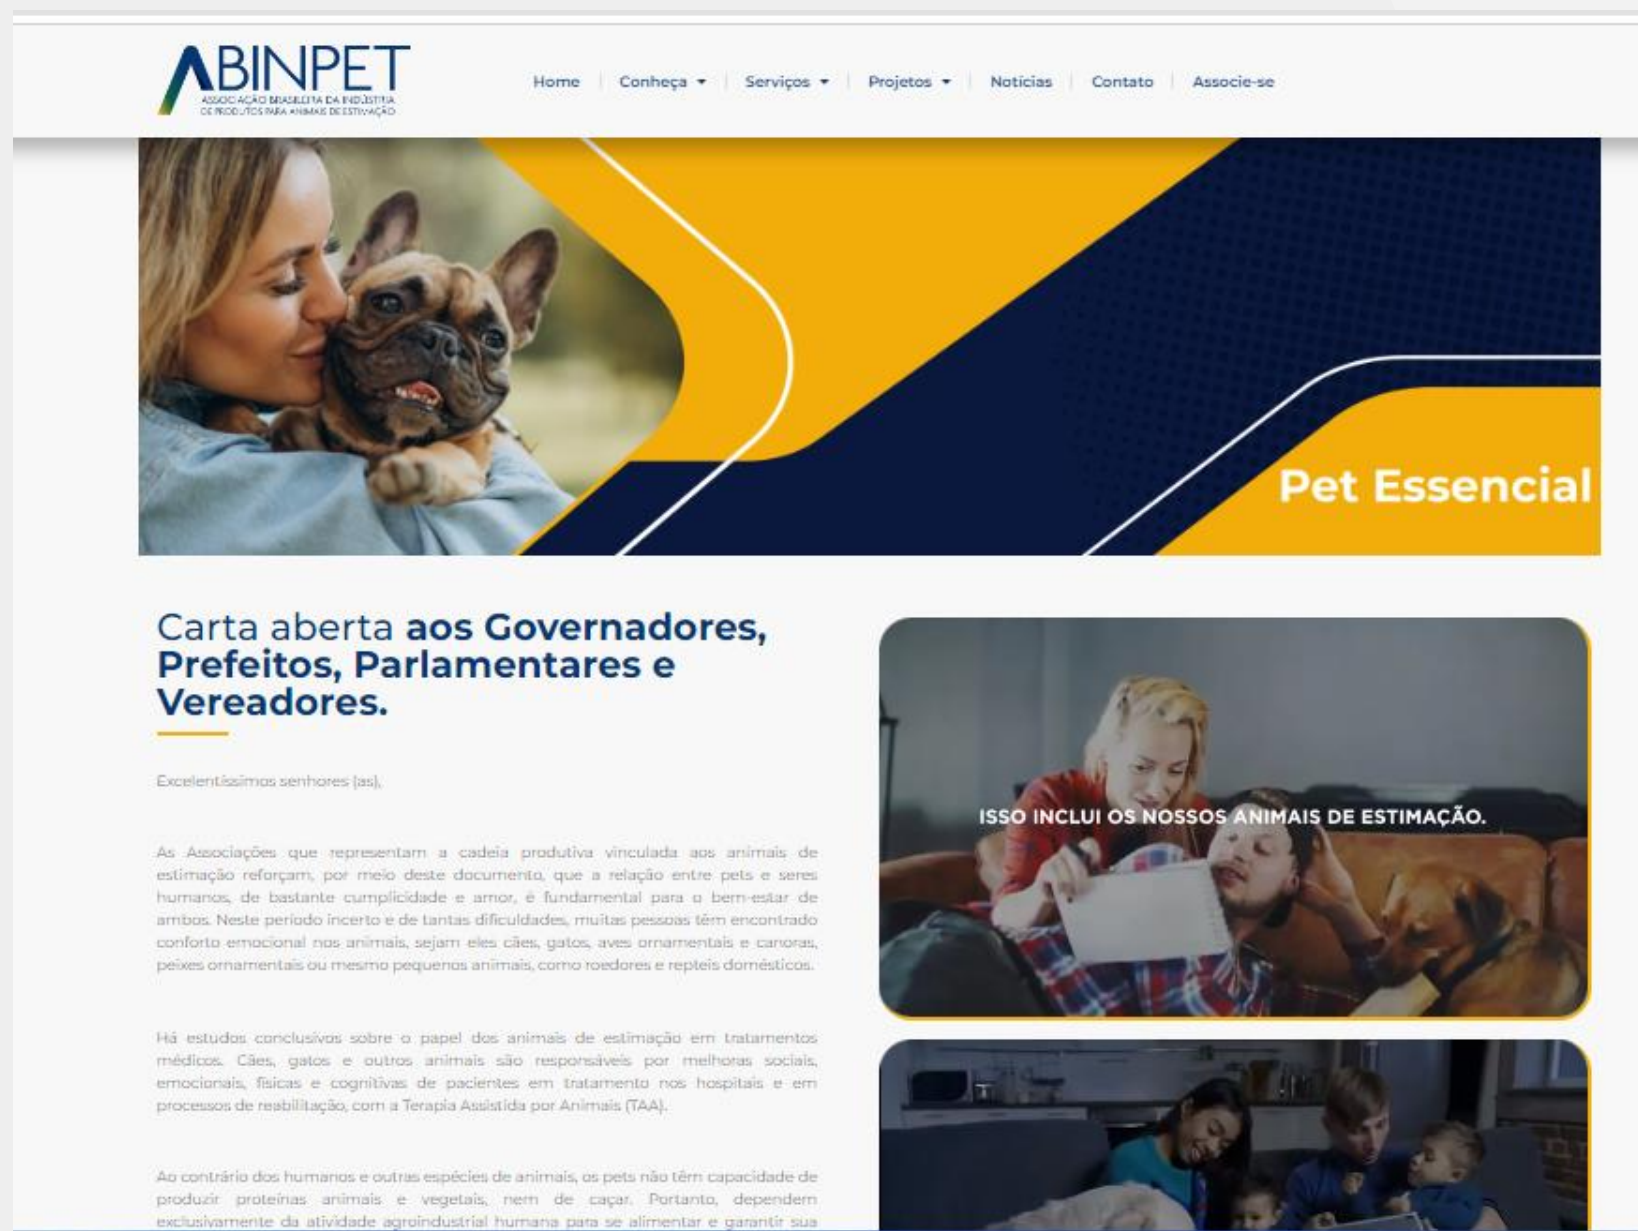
ABINPET
ASSOCIAÇÃO BRASILEIRA DA INDÚSTRIA DE PRODUTOS PARA ANIMAIS DE ESTIMAÇÃO

Home | Conheça ▾ | Serviços ▾ | Projetos ▾ | Notícias | Contato | Associe-se

Pet Essencial

Carta aberta aos Governadores, Prefeitos, Parlamentares e Vereadores.

Excelentíssimos senhores (as),

As Associações que representam a cadeia produtiva vinculada aos animais de estimação reforçam, por meio deste documento, que a relação entre pets e seres humanos, de bastante cumplicidade e amor, é fundamental para o bem-estar de ambos. Neste período incerto e de tantas dificuldades, muitas pessoas têm encontrado conforto emocional nos animais, sejam eles cães, gatos, aves ornamentais e canoras, peixes ornamentais ou mesmo pequenos animais, como roedores e repteis domésticos.

Há estudos conclusivos sobre o papel dos animais de estimação em tratamentos médicos. Cães, gatos e outros animais são responsáveis por melhoras sociais, emocionais, físicas e cognitivas de pacientes em tratamento nos hospitais e em processos de reabilitação, com a Terapia Assistida por Animais (TAA).

Ao contrário dos humanos e outras espécies de animais, os pets não têm capacidade de produzir proteínas animais e vegetais, nem de caçar. Portanto, dependem exclusivamente da atividade agroindustrial humana para se alimentar e garantir sua

ISSO INCLUI OS NOSSOS ANIMAIS DE ESTIMAÇÃO.